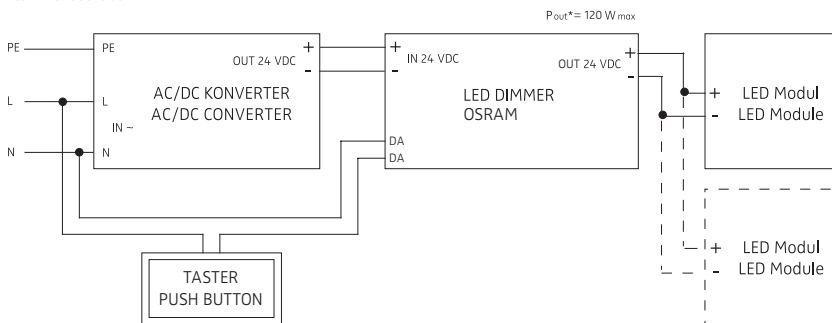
P$_{out}$* = 120 W$_{max}$

PE
L
N

PE
L
N
IN ~
AC/DC KONVERTER
AC/DC CONVERTER
OUT 24 VDC
+
-

+
-
IN 24 VDC
LED DIMMER
OSRAM
DA
DA
OUT 24 VDC
+
-

+
-
LED Modul
LED Module

+
-
LED Modul
LED Module

TASTER
PUSH BUTTON